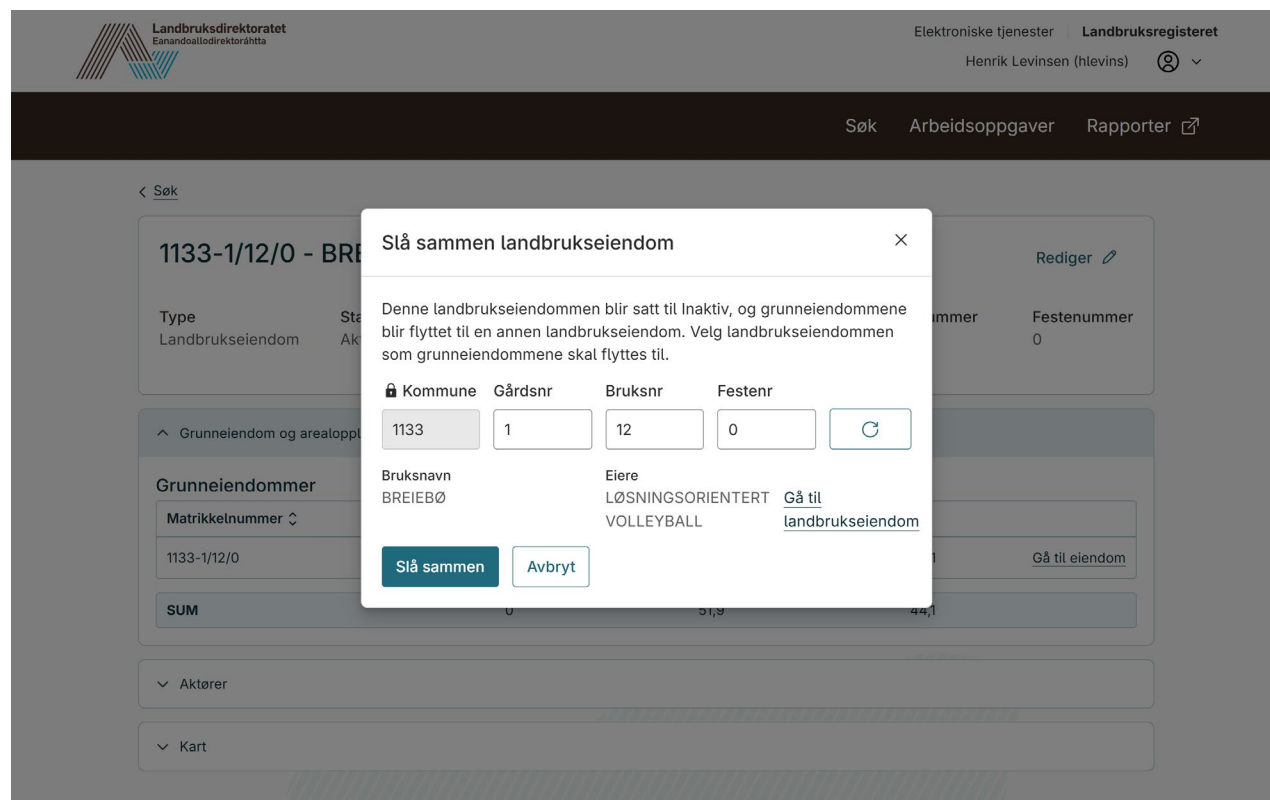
Landbruksdirektoratet
Eanandoallodirektoráhtta

Elektroniske tjenester | Landbruksregisteret
Henrik Levinsen (hlevins)

Søk Arbeidsoppgaver Rapporter

< Søk

1133-1/12/0 - BRE

Rediger

Type
Landbrukseiendom

Sta
Ak

mmer

Festenummer
0

^ Grunneiendom og arealoppl

Grunneiendommer

| Matrikkelnummer | | | | |
|---|---|---|---|---|
| 1133-1/12/0 | | | 1 | Gå til eiendom |
| SUM | 0 | 51,9 | 44,1 | |

v Aktører

v Kart

Slå sammen landbrukseiendom

Denne landbrukseiendommen blir satt til Inaktiv, og grunneiendommene blir flyttet til en annen landbrukseiendom. Velg landbrukseiendommen som grunneiendommene skal flyttes til.

| Kommune | Gårdsnr | Bruksnr | Festenr |
|---|---|---|---|
| 1133 | 1 | 12 | 0 |

Bruksnavn
BREIEBØ

Eiere
LØSNINGSORIENTERT VOLLEYBALL

Gå til landbrukseiendom

Slå sammen Avbryt